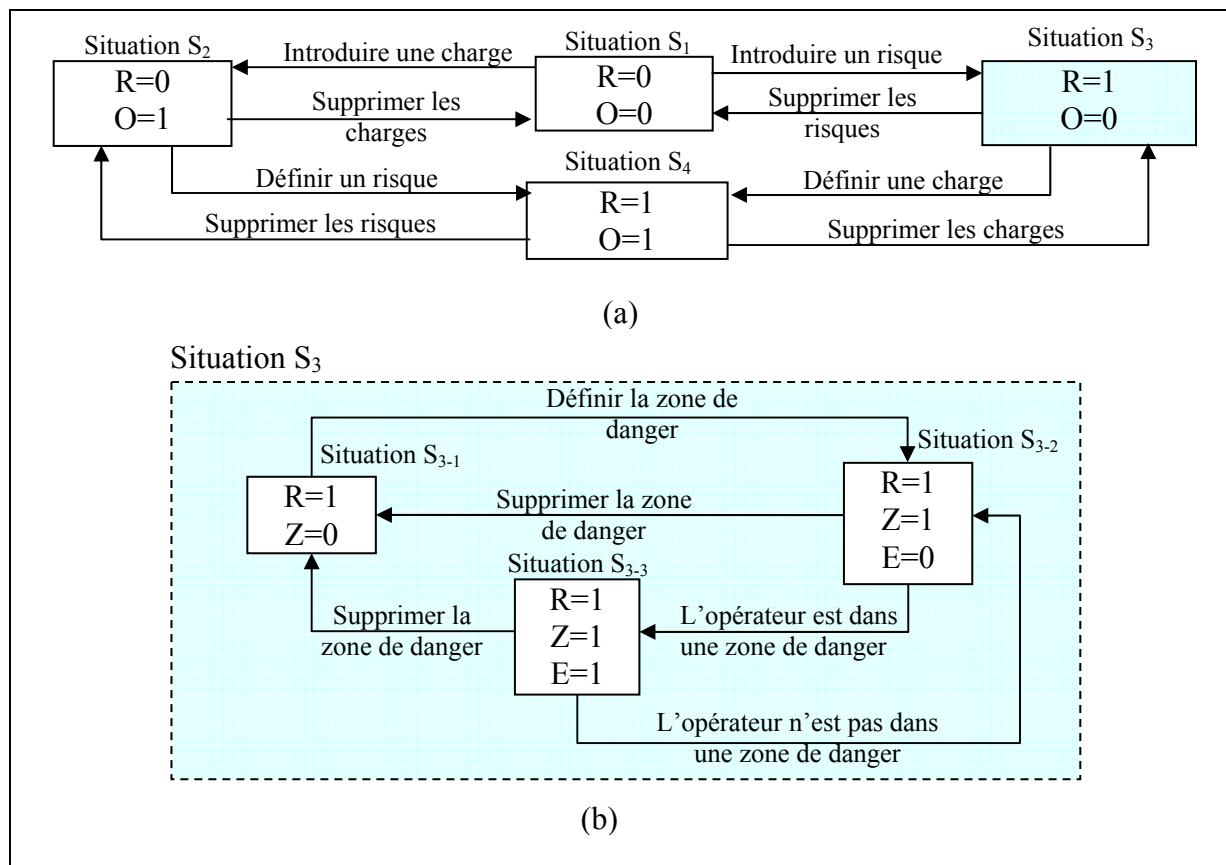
Situation $S_2$
R=0
O=1

Introduire une charge

Supprimer les charges

Situation $S_1$
R=0
O=0

Introduire un risque

Supprimer les risques

Situation $S_3$
R=1
O=0

Définir un risque

Situation $S_4$
R=1
O=1

Définir une charge

Supprimer les risques

Supprimer les charges

(a)

Situation $S_3$

Définir la zone de danger

Situation $S_{3-1}$
R=1
Z=0

Supprimer la zone de danger

Situation $S_{3-2}$
R=1
Z=1
E=0

Situation $S_{3-3}$
R=1
Z=1
E=1

Supprimer la zone de danger

L'opérateur est dans une zone de danger

L'opérateur n'est pas dans une zone de danger

(b)